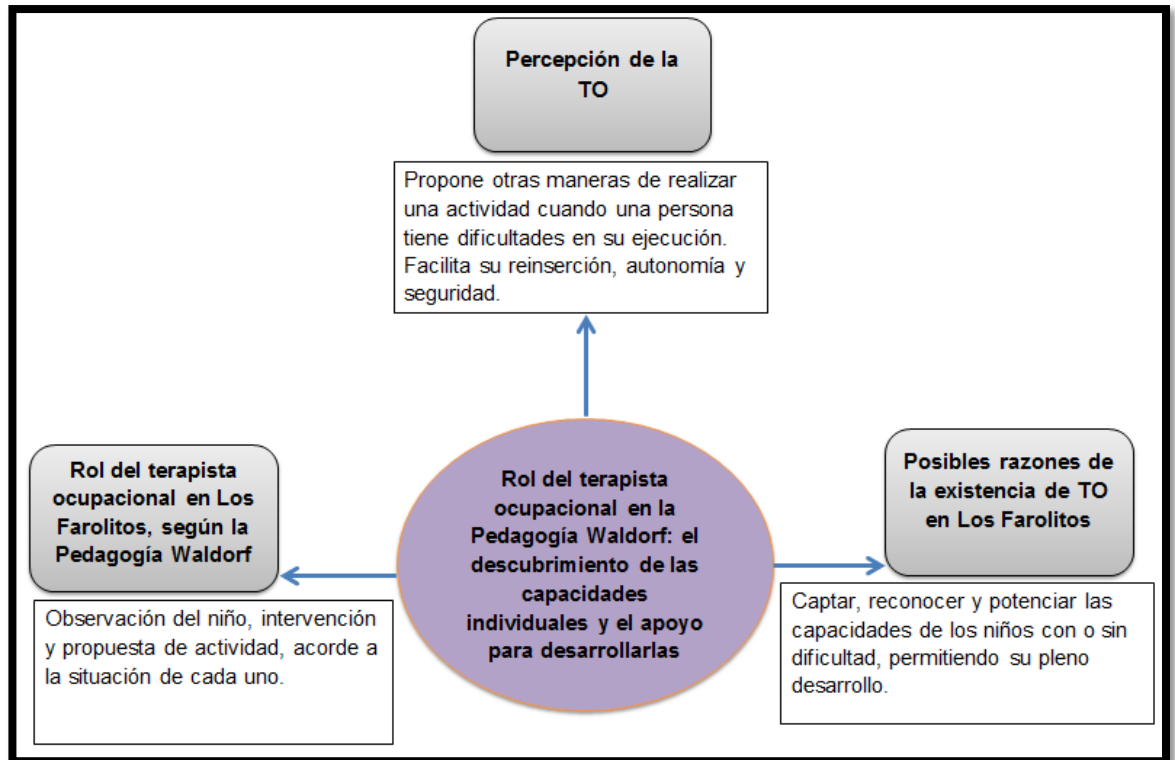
Percepción de la TO

Propone otras maneras de realizar una actividad cuando una persona tiene dificultades en su ejecución. Facilita su reinserción, autonomía y seguridad.

Rol del terapista ocupacional en la Pedagogía Waldorf: el descubrimiento de las capacidades individuales y el apoyo para desarrollarlas

Rol del terapista ocupacional en Los Farolitos, según la Pedagogía Waldorf

Observación del niño, intervención y propuesta de actividad, acorde a la situación de cada uno.

Posibles razones de la existencia de TO en Los Farolitos

Captar, reconocer y potenciar las capacidades de los niños con o sin dificultad, permitiendo su pleno desarrollo.